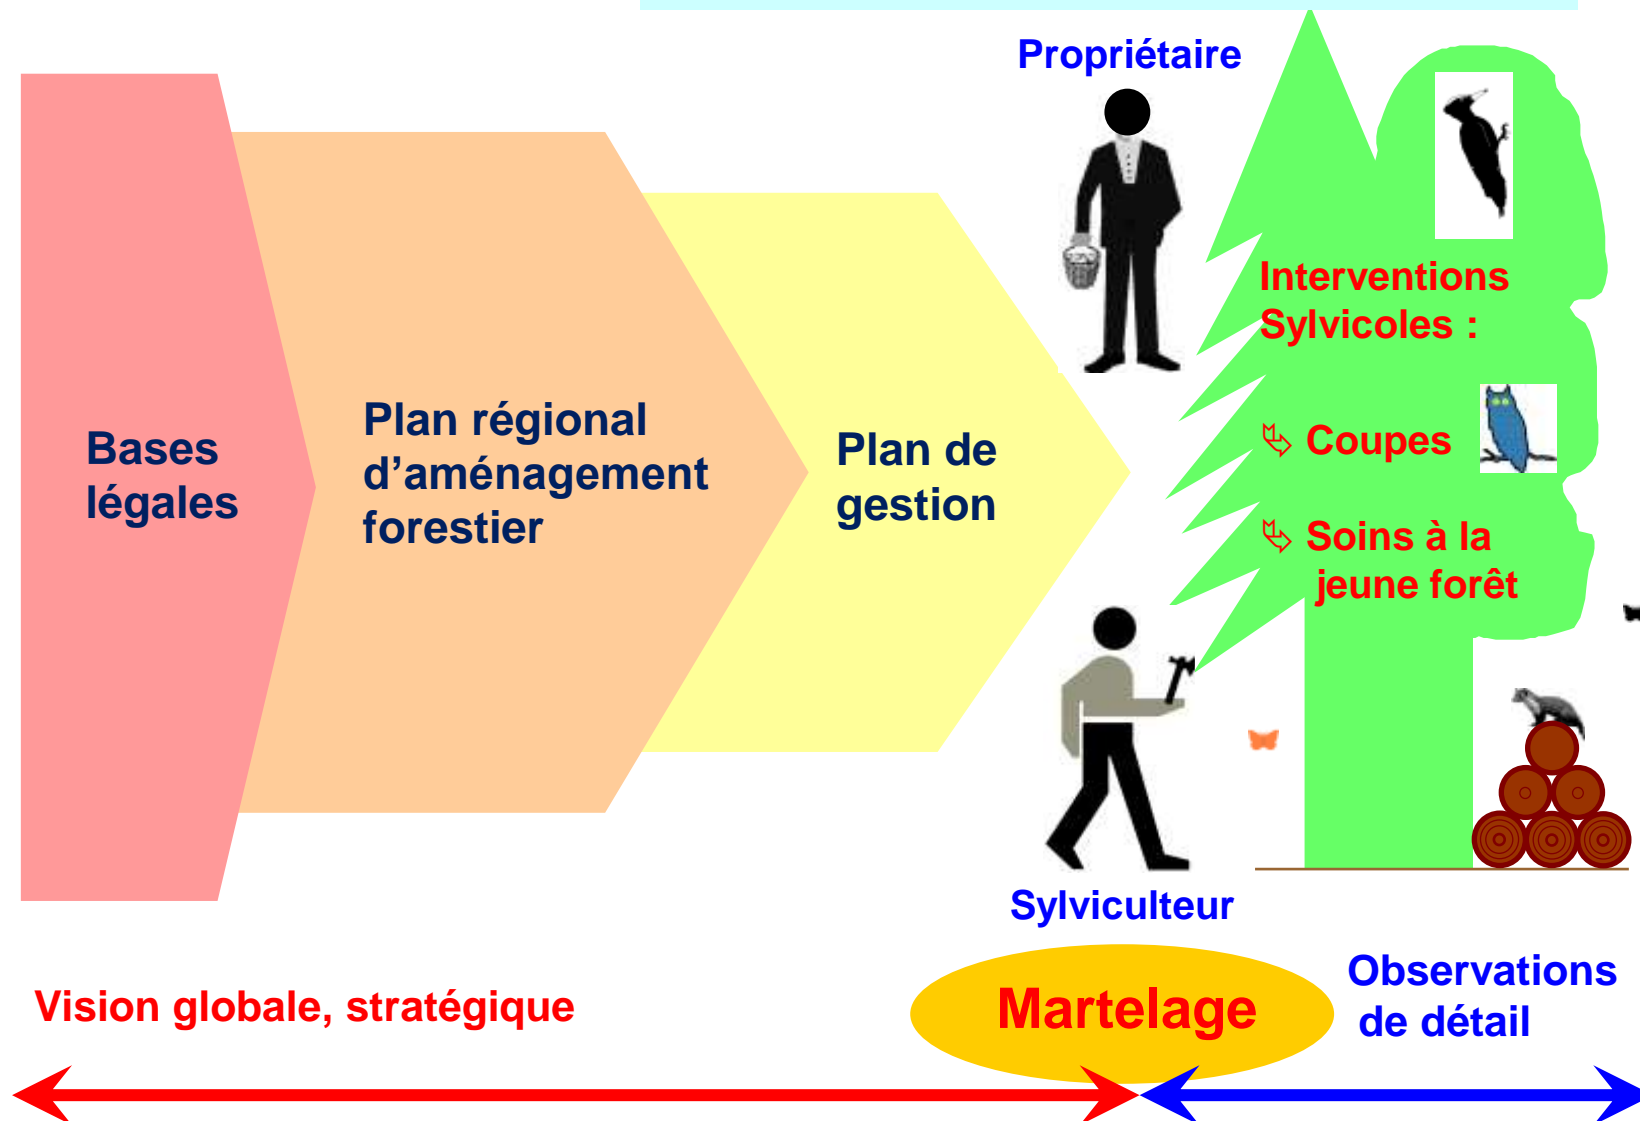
Bases légales

Plan régional d'aménagement forestier

Plan de gestion

Propriétaire

Interventions Sylvicoles :

Coupes

Soins à la jeune forêt

Sylviculteur

Vision globale, stratégique

Martelage

Observations de détail